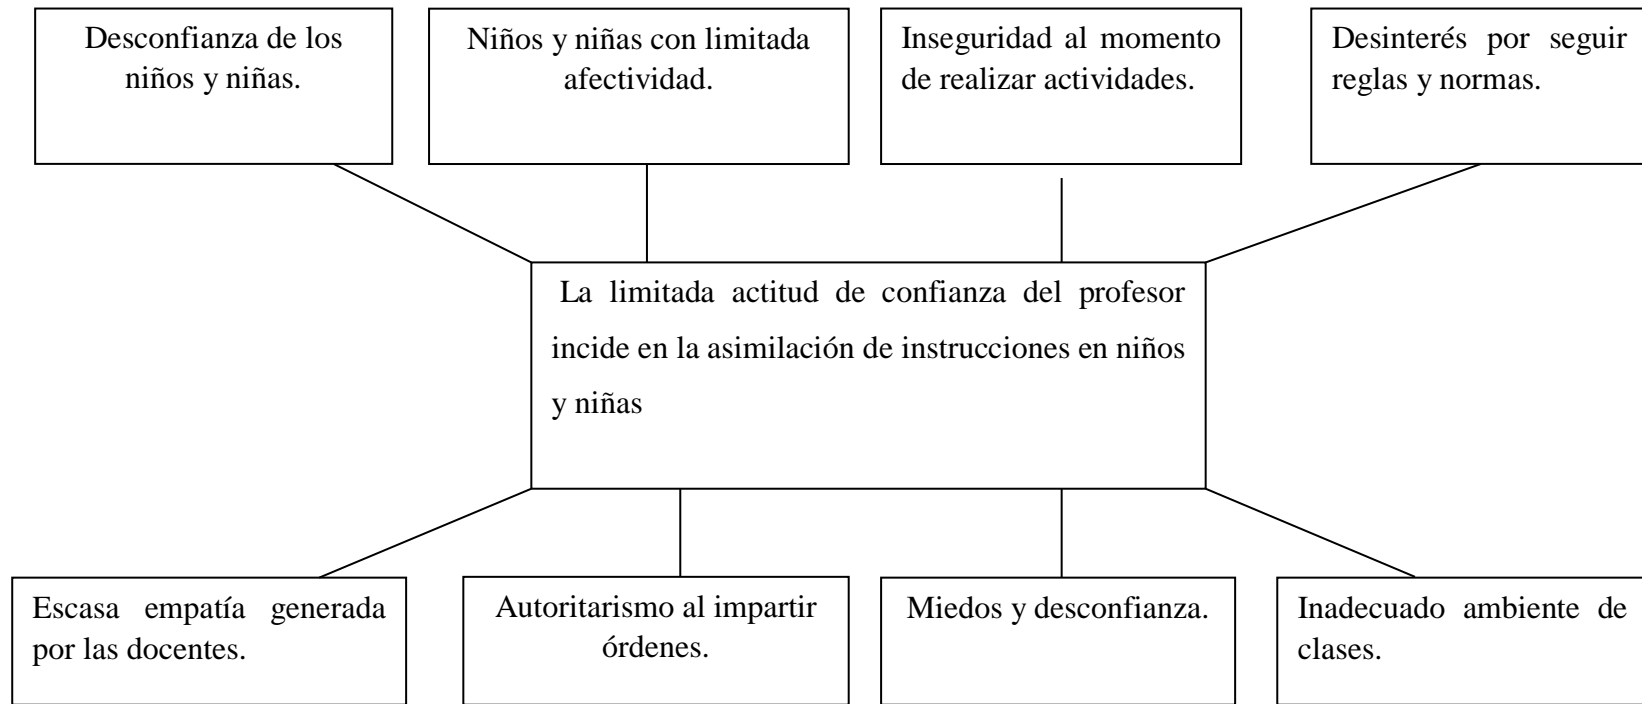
Desconfianza de los niños y niñas.

Niños y niñas con limitada afectividad.

Inseguridad al momento de realizar actividades.

Desinterés por seguir reglas y normas.

La limitada actitud de confianza del profesor incide en la asimilación de instrucciones en niños y niñas

Escasa empatía generada por las docentes.

Autoritarismo al impartir órdenes.

Miedos y desconfianza.

Inadecuado ambiente de clases.